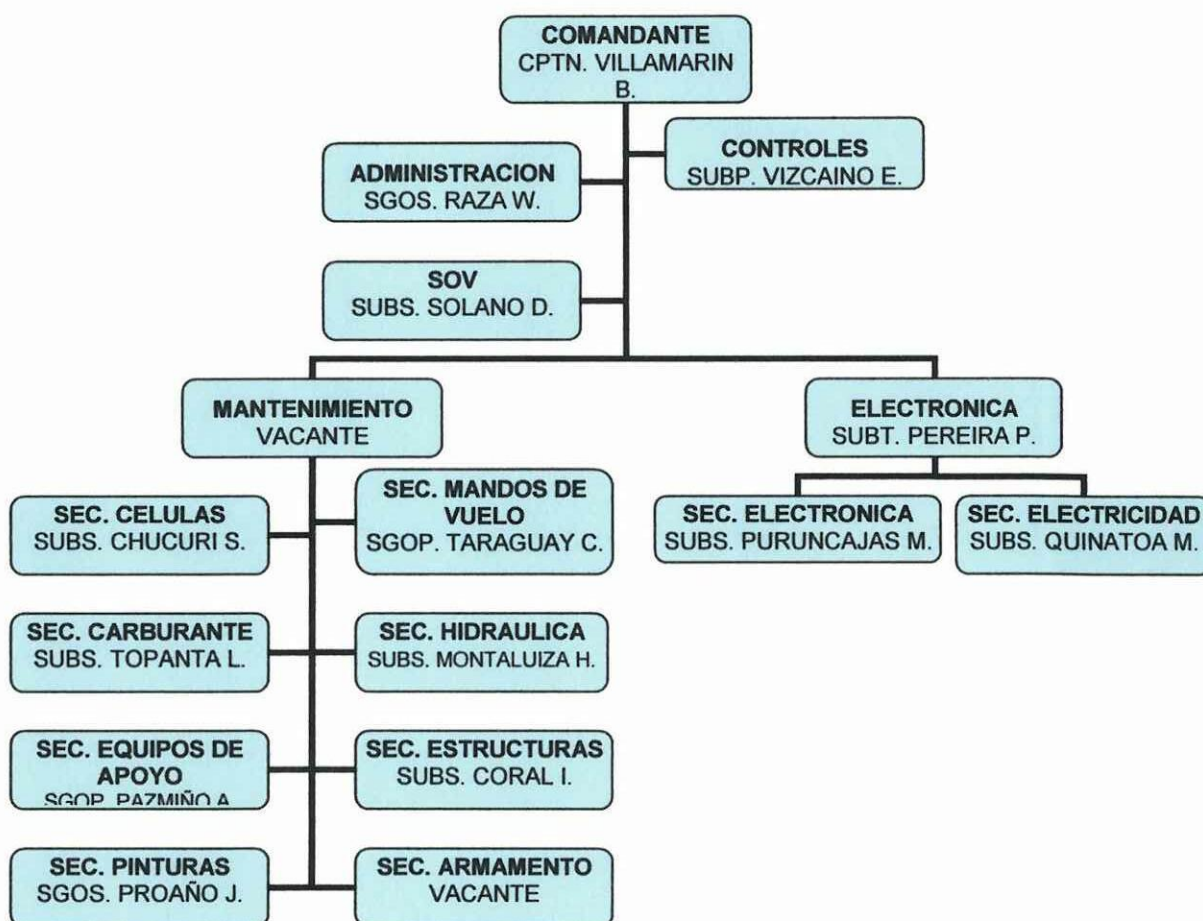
COMANDANTE
CPTN. VILLAMARIN B.

ADMINISTRACION
SGOS. RAZA W.

CONTROLES
SUBP. VIZCAINO E.

SOV
SUBS. SOLANO D.

MANTENIMIENTO
VACANTE

ELECTRONICA
SUBT. PEREIRA P.

SEC. CELULAS
SUBS. CHUCURI S.

SEC. MANDOS DE VUELO
SGOP. TARAGUAY C.

SEC. ELECTRONICA
SUBS. PURUNCAJAS M.

SEC. ELECTRICIDAD
SUBS. QUINATOA M.

SEC. CARBURANTE
SUBS. TOPANTA L.

SEC. HIDRAULICA
SUBS. MONTALUIZA H.

SEC. EQUIPOS DE APOYO
SGOP. PAZMIÑO A.

SEC. ESTRUCTURAS
SUBS. CORAL I.

SEC. PINTURAS
SGOS. PROAÑO J.

SEC. ARMAMENTO
VACANTE